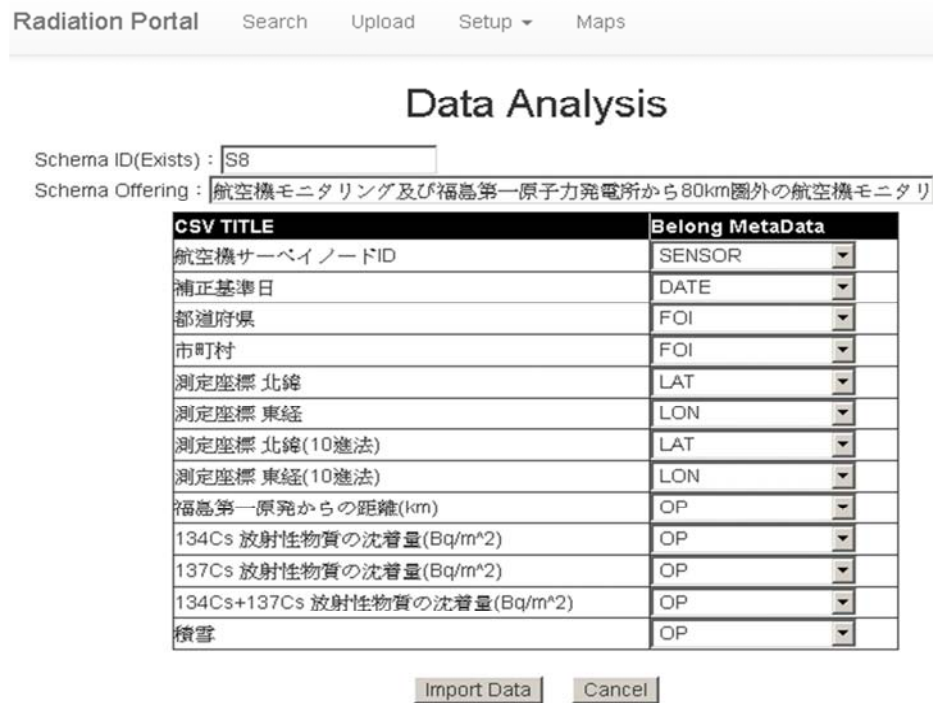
Radiation Portal Search Upload Setup ▾ Maps

Data Analysis

Schema ID(Exists) : S8

Schema Offering : 航空機モニタリング及び福島第一原子力発電所から80km圏外の航空機モニタリ

| CSV TITLE | Belong MetaData |
|---|---|
| 航空機サーベイノードID | SENSOR |
| 補正基準日 | DATE |
| 都道府県 | FOI |
| 市町村 | FOI |
| 測定座標 北緯 | LAT |
| 測定座標 東経 | LON |
| 測定座標 北緯(10進法) | LAT |
| 測定座標 東経(10進法) | LON |
| 福島第一原発からの距離(km) | OP |
| 134Cs 放射性物質の沈着量(Bq/m^2) | OP |
| 137Cs 放射性物質の沈着量(Bq/m^2) | OP |
| 134Cs+137Cs 放射性物質の沈着量(Bq/m^2) | OP |
| 積雪 | OP |

Import Data Cancel